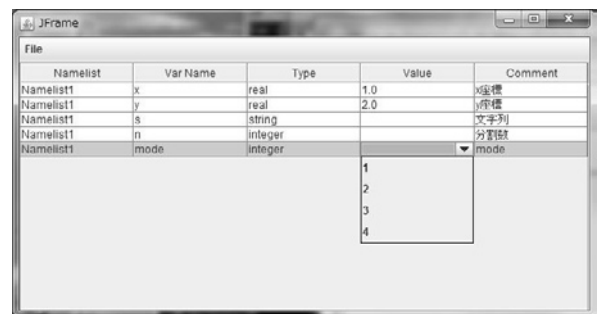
JFrame

File

| Namelist | Var Name | Type | Value | Comment |
|---|---|---|---|---|
| Namelist1 | x | real | 1.0 | x座標 |
| Namelist1 | y | real | 2.0 | y座標 |
| Namelist1 | s | string | | 文字列 |
| Namelist1 | n | integer | | 分割数 |
| Namelist1 | mode | integer | | mode |

1
2
3
4